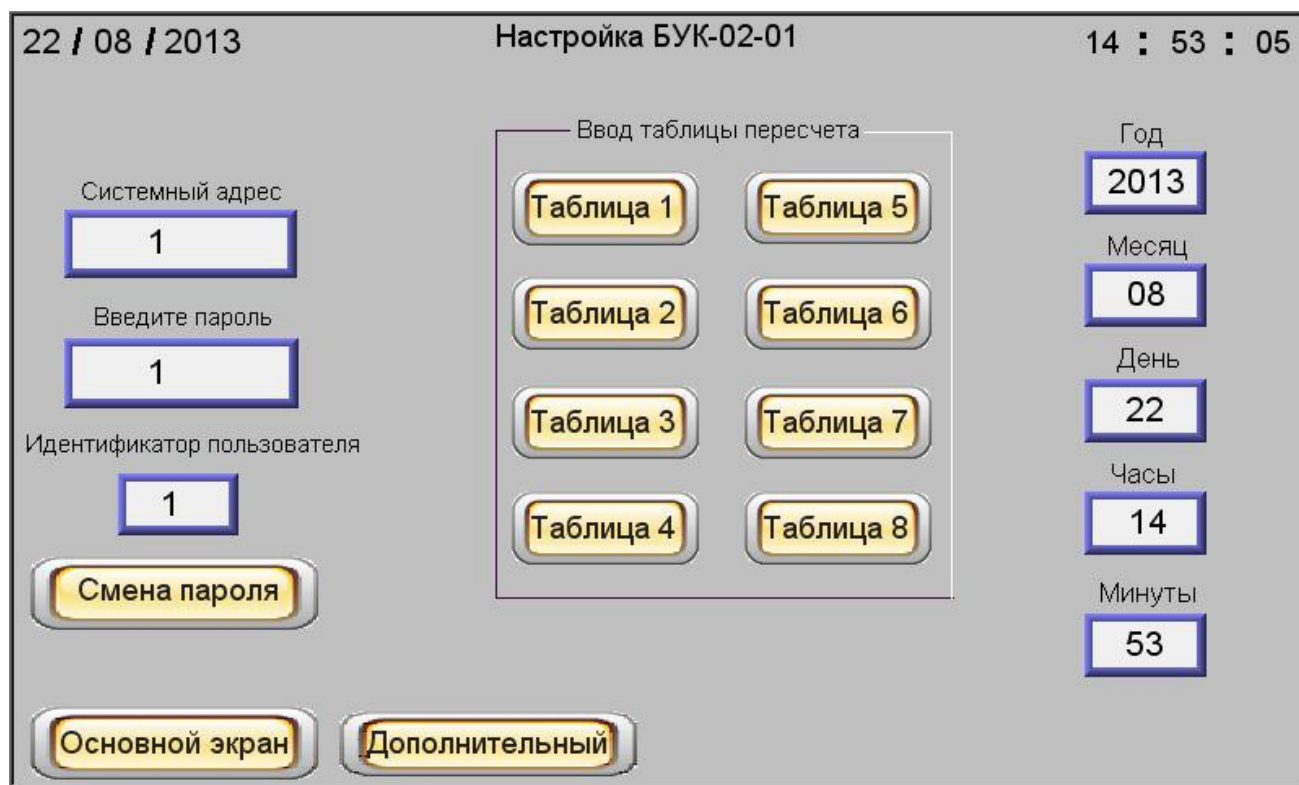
22 / 08 / 2013

Настройка БУК-02-01

14 : 53 : 05

Системный адрес

1

Введите пароль

1

Идентификатор пользователя

1

Смена пароля

Ввод таблицы пересчета

Таблица 1

Таблица 5

Таблица 2

Таблица 6

Таблица 3

Таблица 7

Таблица 4

Таблица 8

Год

2013

Месяц

08

День

22

Часы

14

Минуты

53

Основной экран

Дополнительный